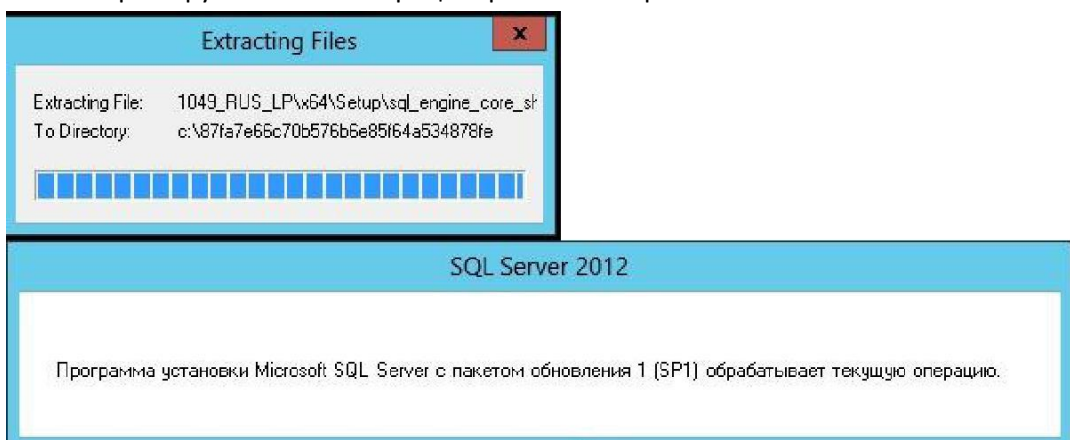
Extracting Files

x

Extracting File: 1049_RUS_LP\x64\Setup\sql_engine_core_sh

To Directory: c:\87fa7e66c70b576b6e85f64a534878fe

SQL Server 2012

Программа установки Microsoft SQL Server с пакетом обновления 1 (SP1) обрабатывает текущую операцию.